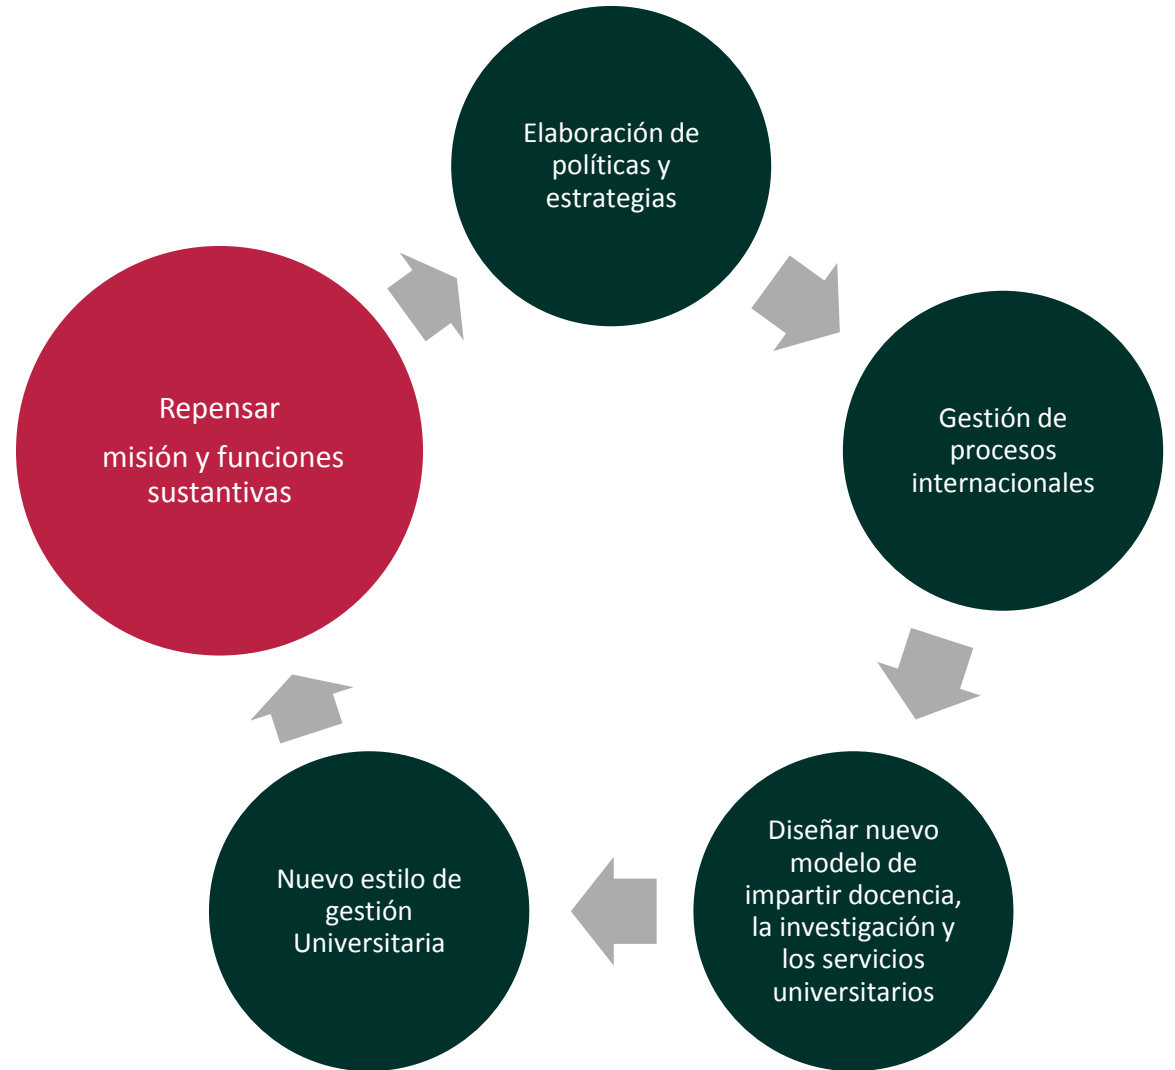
Elaboración de políticas y estrategias

Gestión de procesos internacionales

Diseñar nuevo modelo de impartir docencia, la investigación y los servicios universitarios

Nuevo estilo de gestión Universitaria

Repensar

misión y funciones sustantivas